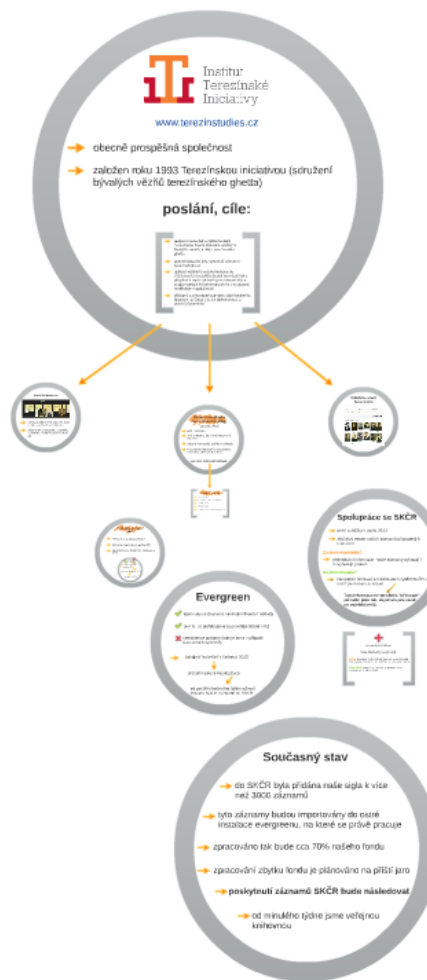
Institut Terezínské Iniciativy

www.terezinstudies.cz

obecně prospěšná společnost

založen roku 1993 Terezínskou iniciativou (sdružení bývalých vězňů terezínského ghetta)

poslání, cíle:

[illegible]

Spolupráce se SKČR

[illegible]

Evergreen

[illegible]

Současný stav

do SKČR byla přidána naše sigla k více než 3000 záznamů

tyto záznamy budou importovány do ostré instalace evergreenu, na které se právě pracuje

zpracováno tak bude cca 70% našeho fondu

zpracování zbytku fondu je plánováno na příští jaro

poskytnutí záznamů SKČR bude následovat

od minulého týdne jsme veřejnou knihovnou